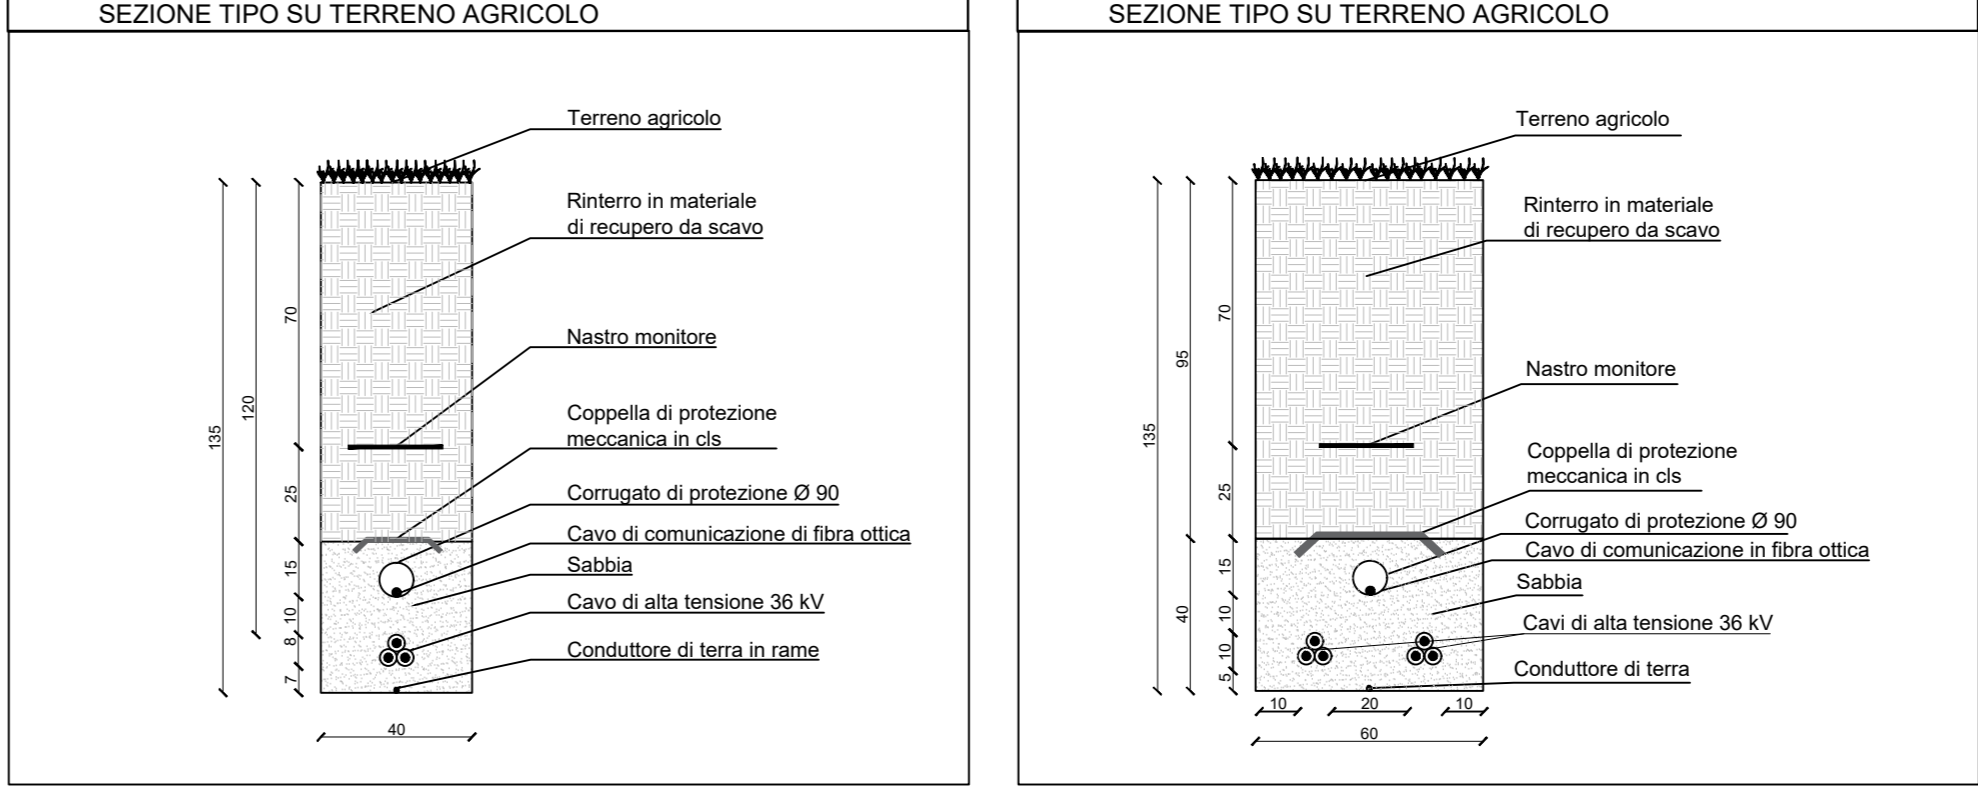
SEZIONE TIPO SU TERRENO AGRICOLO

Terreno agricolo

Rinterro in materiale di recupero da scavo

Nastro monitore

Coppella di protezione meccanica in cls

Corrugato di protezione Ø 90

Cavo di comunicazione di fibra ottica

Sabbia

Cavo di alta tensione 36 kV

Conduttore di terra in rame

135
120
70
25
15
10
8
7
40

SEZIONE TIPO SU TERRENO AGRICOLO

Terreno agricolo

Rinterro in materiale di recupero da scavo

Nastro monitore

Coppella di protezione meccanica in cls

Corrugato di protezione Ø 90

Cavo di comunicazione in fibra ottica

Sabbia

Cavi di alta tensione 36 kV

Conduttore di terra

135
95
70
25
40
15
10
10
5
10
20
10
60